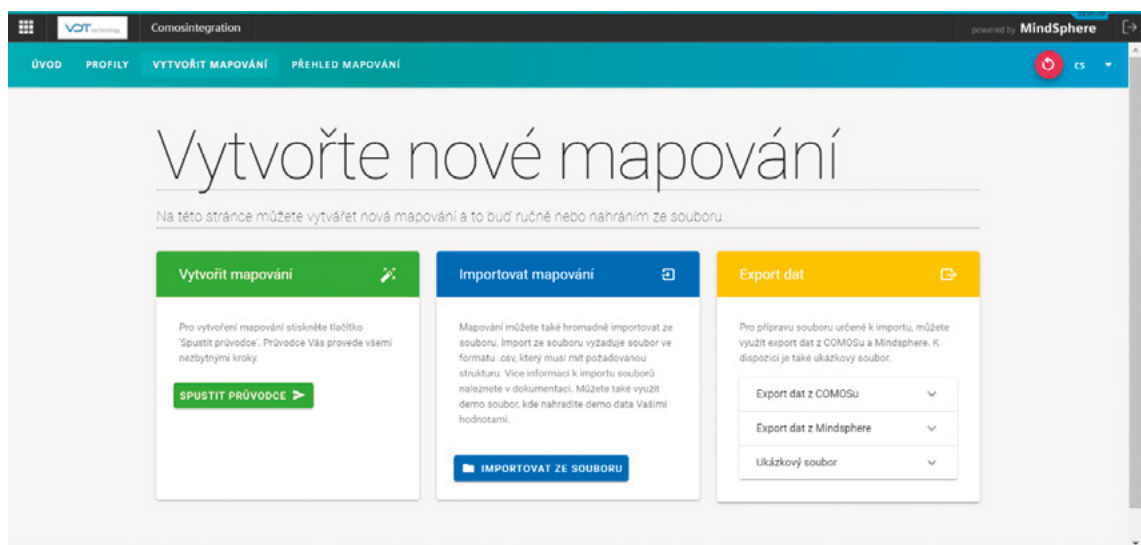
VDT technology Comosintegration

powered by MindSphere

ÚVOD PROFILY VYTVOŘIT MAPOVÁNÍ PŘEHLED MAPOVÁNÍ

CS

Vytvořte nové mapování

Na této stránce můžete vytvářet nová mapování a to buď ručně nebo nahráním ze souboru.

Vytvořit mapování

Pro vytvoření mapování stiskněte tlačítko 'Spustit průvodce'. Průvodce Vás provede všemi nezbytnými kroky.

SPUSTIT PRŮVODCE

Importovat mapování

Mapování můžete také hromadně importovat ze souboru. Import ze souboru vyžaduje soubor ve formátu .csv, který musí mít požadovanou strukturu. Více informací k importu souborů naleznete v dokumentaci. Můžete také využít demo soubor, kde nahradíte demo data Vašimi hodnotami.

IMPORTOVAT ZE SOUBORU

Export dat

Pro přípravu souboru určené k importu, můžete využít export dat z COMOSu a Mindsphere. K dispozici je také ukázkový soubor.

Export dat z COMOSu

Export dat z Mindsphere

Ukázkový soubor